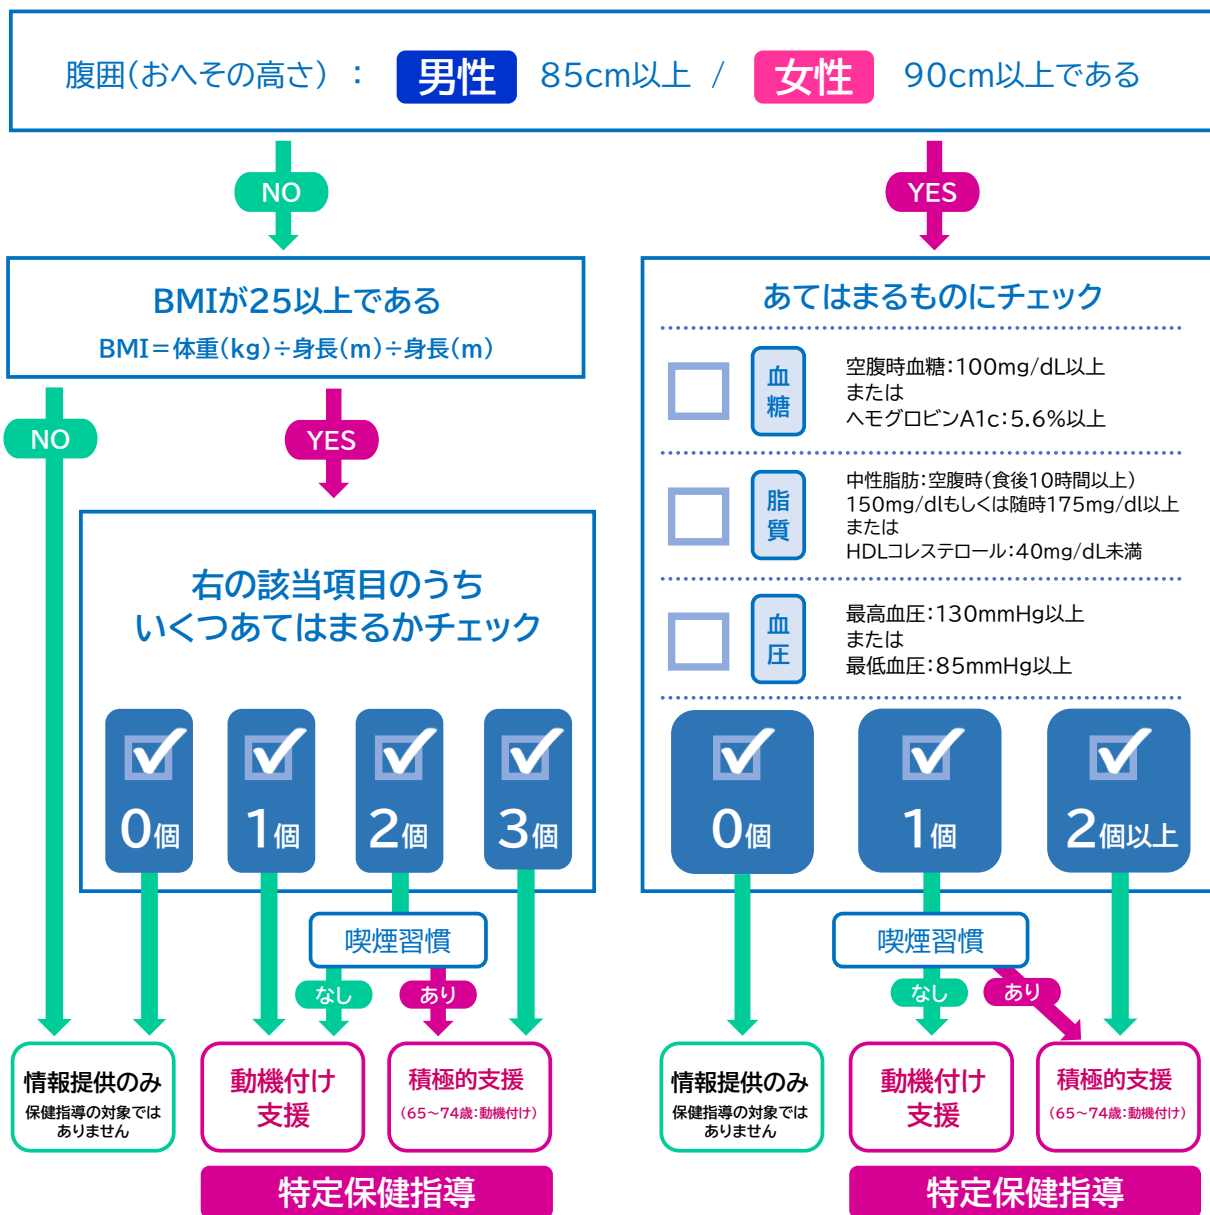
腹囲(おへその高さ) : 男性 85cm以上 / 女性 90cm以上である

NO

YES

BMIが25以上である

BMI＝体重(kg)÷身長(m)÷身長(m)

NO

YES

右の該当項目のうち
いくつあてはまるかチェック

0個 1個 2個 3個

喫煙習慣

なし あり

情報提供のみ
保健指導の対象ではありません

動機付け支援

積極的支援
(65~74歳:動機付け)

特定保健指導

あてはまるものにチェック

血糖
空腹時血糖:100mg/dL以上
または
ヘモグロビンA1c:5.6%以上

脂質
中性脂肪:空腹時(食後10時間以上)
150mg/dlもしくは随時175mg/dl以上
または
HDLコレステロール:40mg/dL未満

血圧
最高血圧:130mmHg以上
または
最低血圧:85mmHg以上

0個 1個 2個以上

喫煙習慣

なし あり

情報提供のみ
保健指導の対象ではありません

動機付け支援

積極的支援
(65~74歳:動機付け)

特定保健指導